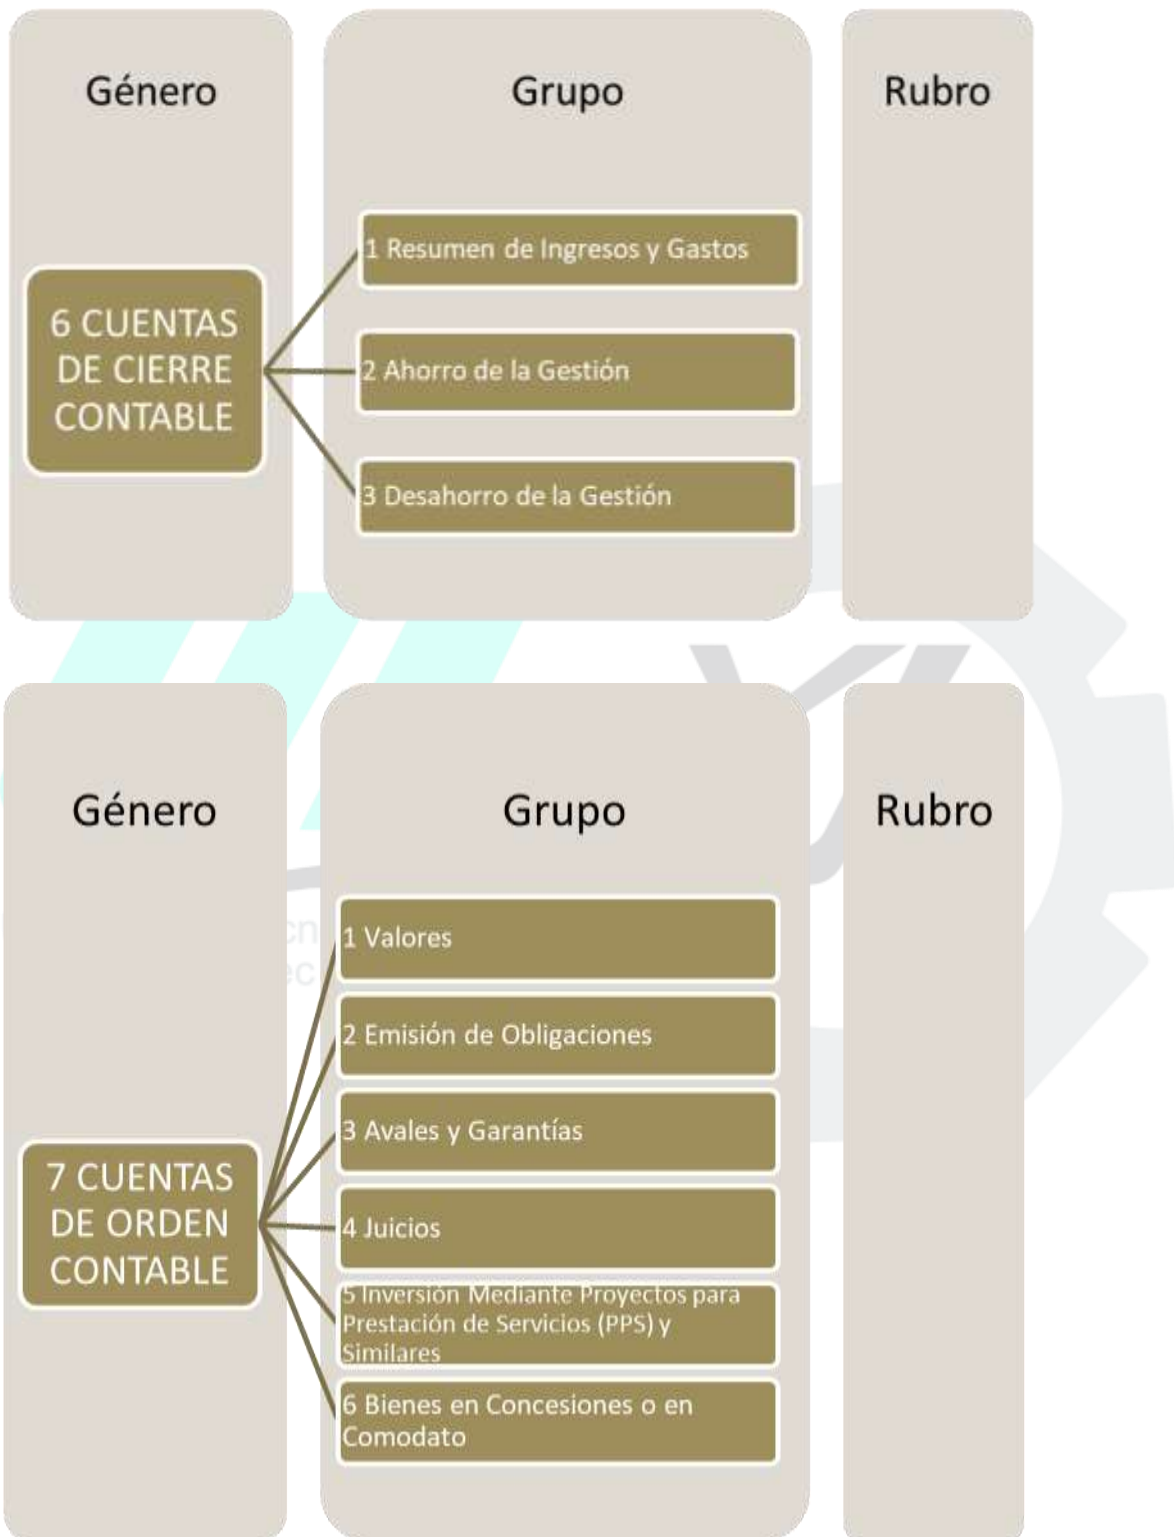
Género

Grupo

Rubro

6 CUENTAS DE CIERRE CONTABLE

1 Resumen de Ingresos y Gastos

2 Ahorro de la Gestión

3 Desahorro de la Gestión

Género

Grupo

Rubro

7 CUENTAS DE ORDEN CONTABLE

1 Valores

2 Emisión de Obligaciones

3 Avales y Garantías

4 Juicios

5 Inversión Mediante Proyectos para Prestación de Servicios (PPS) y Similares

6 Bienes en Concesiones o en Comodato